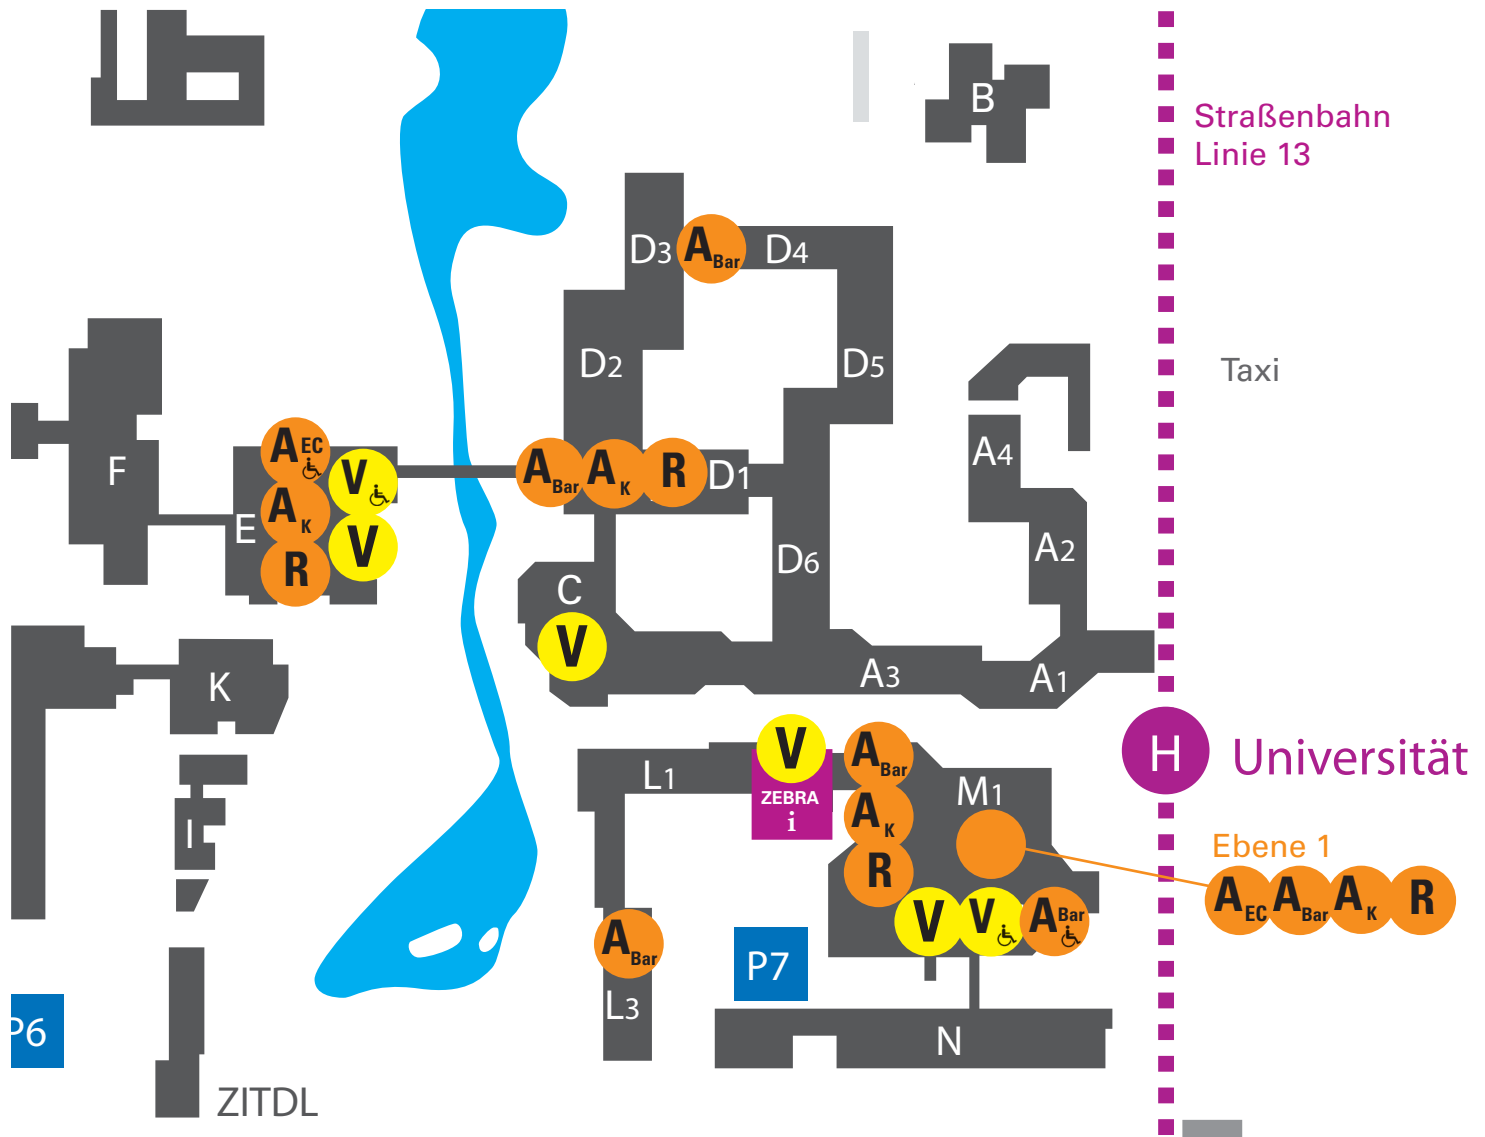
B

Straßenbahn Linie 13

D3 $A_{Bar}$ D4

D2

D5

Taxi

F

$A_{EC}$ V

$A_K$ V

E

R

$A_{Bar}$ $A_K$ R D1

A4

D6

A2

C

V

K

A3

A1

H Universität

L1

V

ZEBRA i

$A_{Bar}$

$A_K$

R

M1

Ebene 1

$A_{EC}$ $A_{Bar}$ $A_K$ R

I

V V $A_{Bar}$

$A_{Bar}$

P7

L3

P6

N

ZITDL